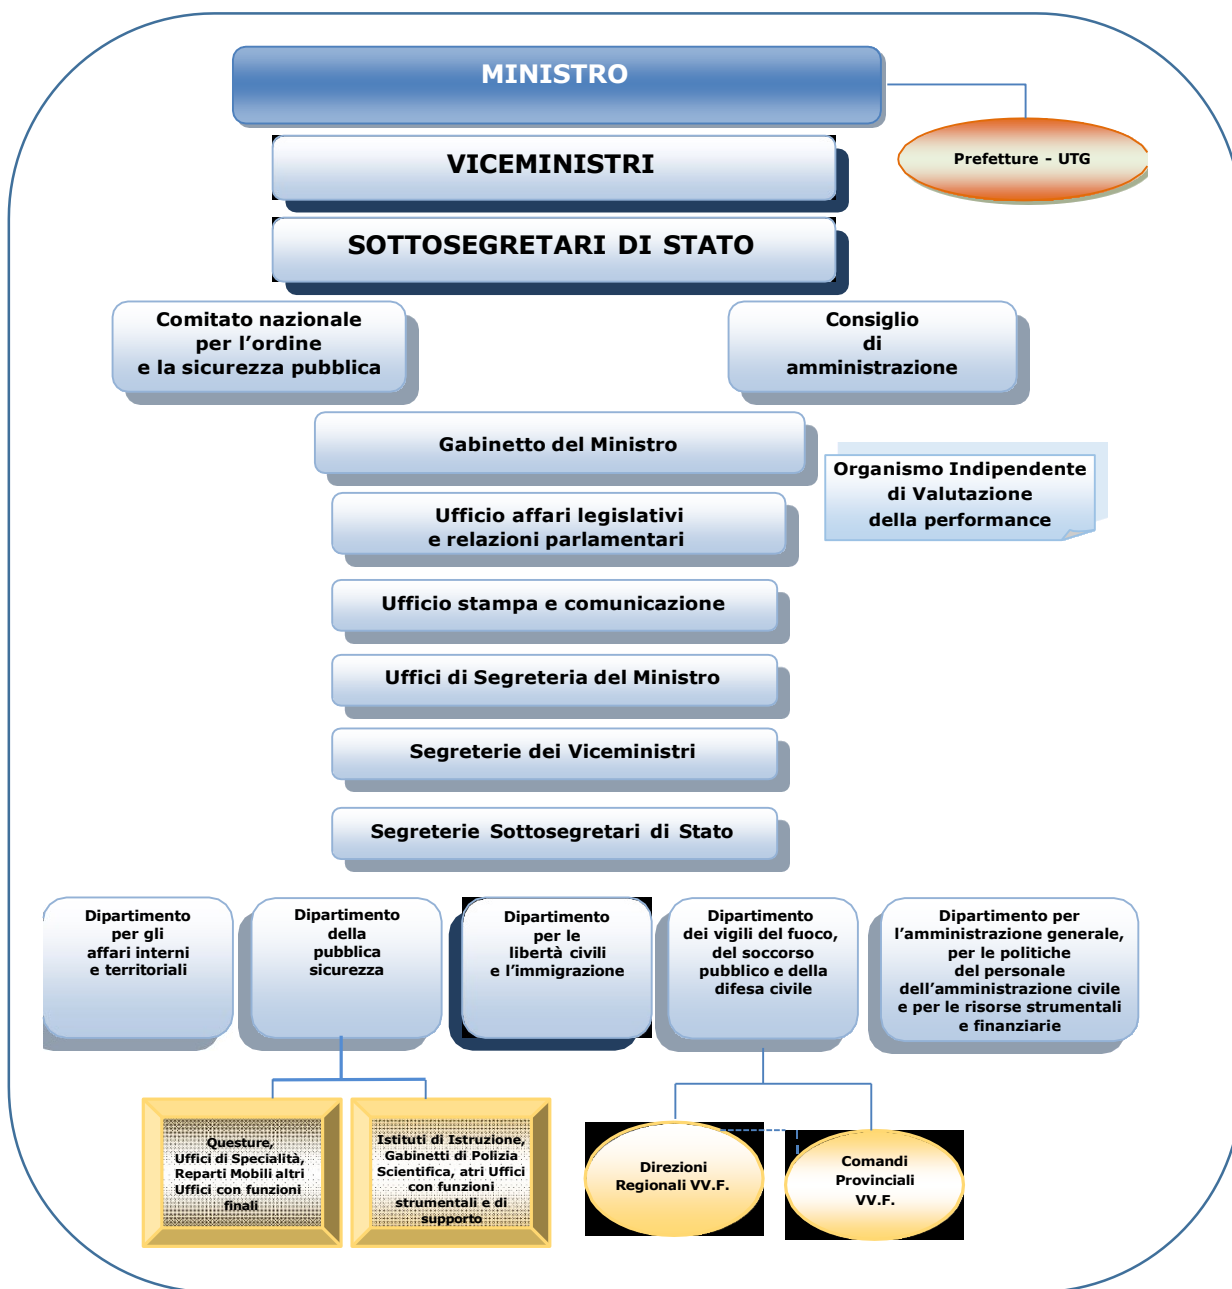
MINISTRO

Prefetture - UTG

VICEMINISTRI

SOTTOSEGRETARI DI STATO

Comitato nazionale per l'ordine e la sicurezza pubblica

Consiglio di amministrazione

Gabinetto del Ministro

Organismo Indipendente di Valutazione della performance

Ufficio affari legislativi e relazioni parlamentari

Ufficio stampa e comunicazione

Uffici di Segreteria del Ministro

Segreterie dei Viceministri

Segreterie Sottosegretari di Stato

Dipartimento per gli affari interni e territoriali

Dipartimento della pubblica sicurezza

Dipartimento per le libertà civili e l'immigrazione

Dipartimento dei vigili del fuoco, del soccorso pubblico e della difesa civile

Dipartimento per l'amministrazione generale, per le politiche del personale dell'amministrazione civile e per le risorse strumentali e finanziarie

Questure, Uffici di Specialità, Reparti Mobili altri Uffici con funzioni finali

Istituti di Istruzione, Gabinetti di Polizia Scientifica, atri Uffici con funzioni strumentali e di supporto

Direzioni Regionali VV.F.

Comandi Provinciali VV.F.